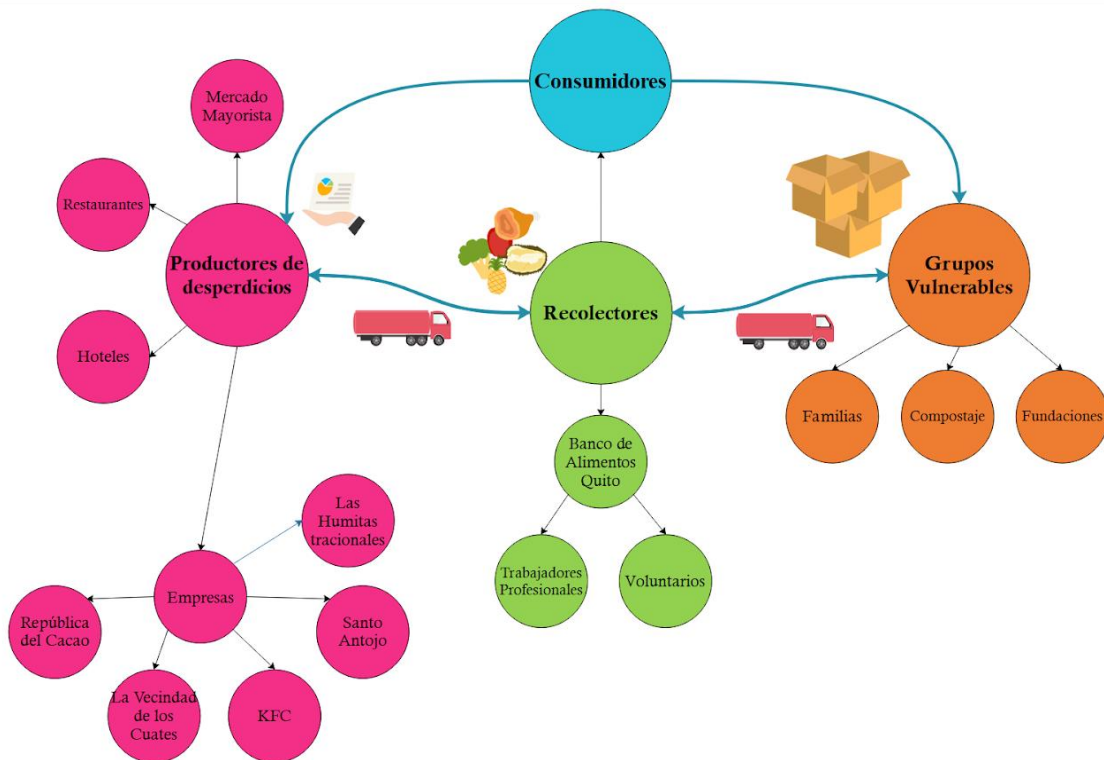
Consumidores

Mercado Mayorista

Restaurantes

Productores de desperdicios

Hoteles

Recolectores

Grupos Vulnerables

Familias

Compostaje

Fundaciones

Banco de Alimentos Quito

Trabajadores Profesionales

Voluntarios

Las Humitas tracionales

Empresas

República del Cacao

Santo Antojo

La Vecindad de los Cuates

KFC